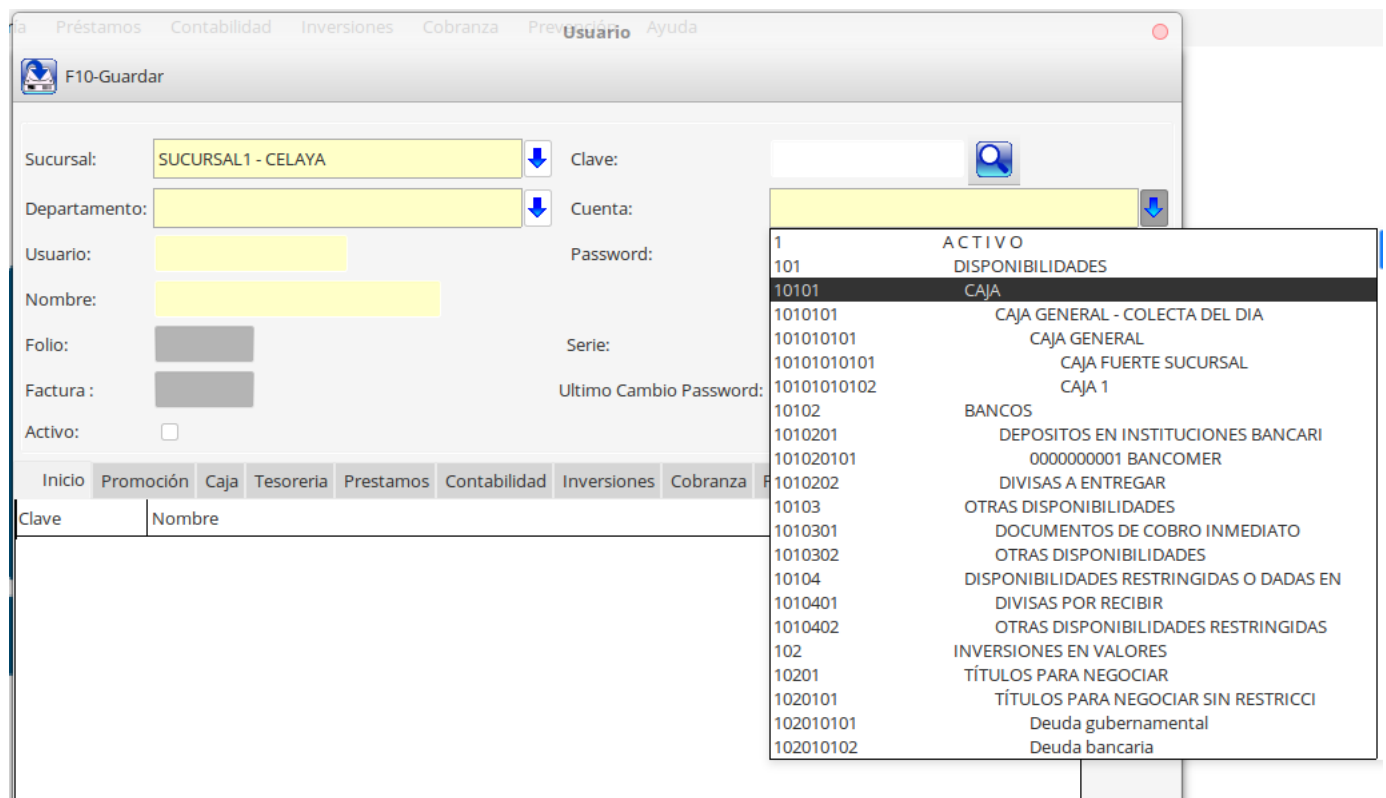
ía Préstamos Contabilidad Inversiones Cobranza Prevención Ayuda

Usuario

F10-Guardar

Sucursal: SUCURSAL1 - CELAYA
Clave:
Departamento:
Cuenta:
Usuario:
Password:
Nombre:
Folio:
Serie:
Factura :
Ultimo Cambio Password:
Activo:

| | |
|---|---|
| 1 | A C T I V O |
| 101 | DISPONIBILIDADES |
| 10101 | CAJA |
| 1010101 | CAJA GENERAL - COLECTA DEL DIA |
| 101010101 | CAJA GENERAL |
| 10101010101 | CAJA FUERTE SUCURSAL |
| 10101010102 | CAJA 1 |
| 10102 | BANCOS |
| 1010201 | DEPOSITOS EN INSTITUCIONES BANCARI |
| 101020101 | 0000000001 BANCOMER |
| 1010202 | DIVISAS A ENTREGAR |
| 10103 | OTRAS DISPONIBILIDADES |
| 1010301 | DOCUMENTOS DE COBRO INMEDIATO |
| 1010302 | OTRAS DISPONIBILIDADES |
| 10104 | DISPONIBILIDADES RESTRINGIDAS O DADAS EN |
| 1010401 | DIVISAS POR RECIBIR |
| 1010402 | OTRAS DISPONIBILIDADES RESTRINGIDAS |
| 102 | INVERSIONES EN VALORES |
| 10201 | TÍTULOS PARA NEGOCIAR |
| 1020101 | TÍTULOS PARA NEGOCIAR SIN RESTRICCI |
| 102010101 | Deuda gubernamental |
| 102010102 | Deuda bancaria |

Inicio Promoción Caja Tesoreria Prestamos Contabilidad Inversiones Cobranza P

Clave Nombre